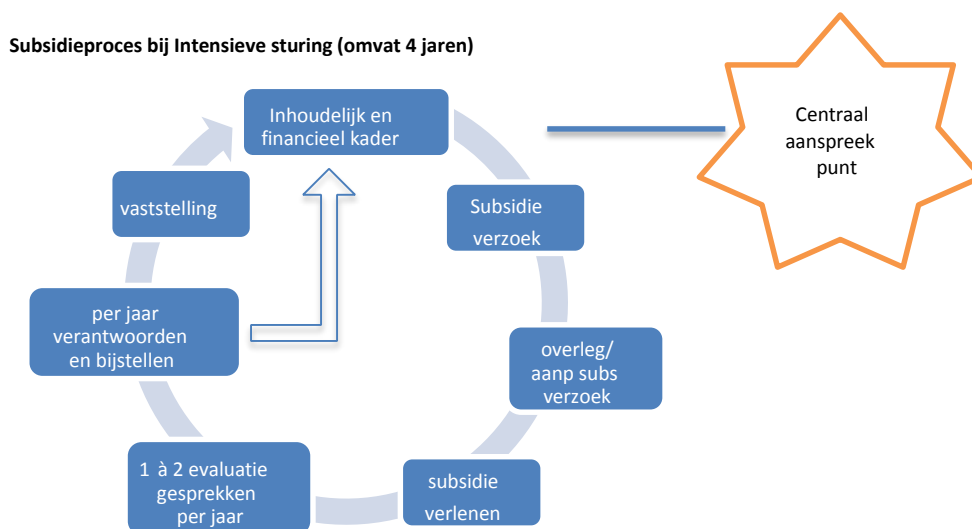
Subsidieproces bij Intensieve sturing (omvat 4 jaren)

Inhoudelijk en financieel kader

Centraal aanspreek punt

Subsidie verzoek

overleg/ aanp subs verzoek

subsidie verlenen

1 à 2 evaluatie gesprekken per jaar

per jaar verantwoorden en bijstellen

vaststelling